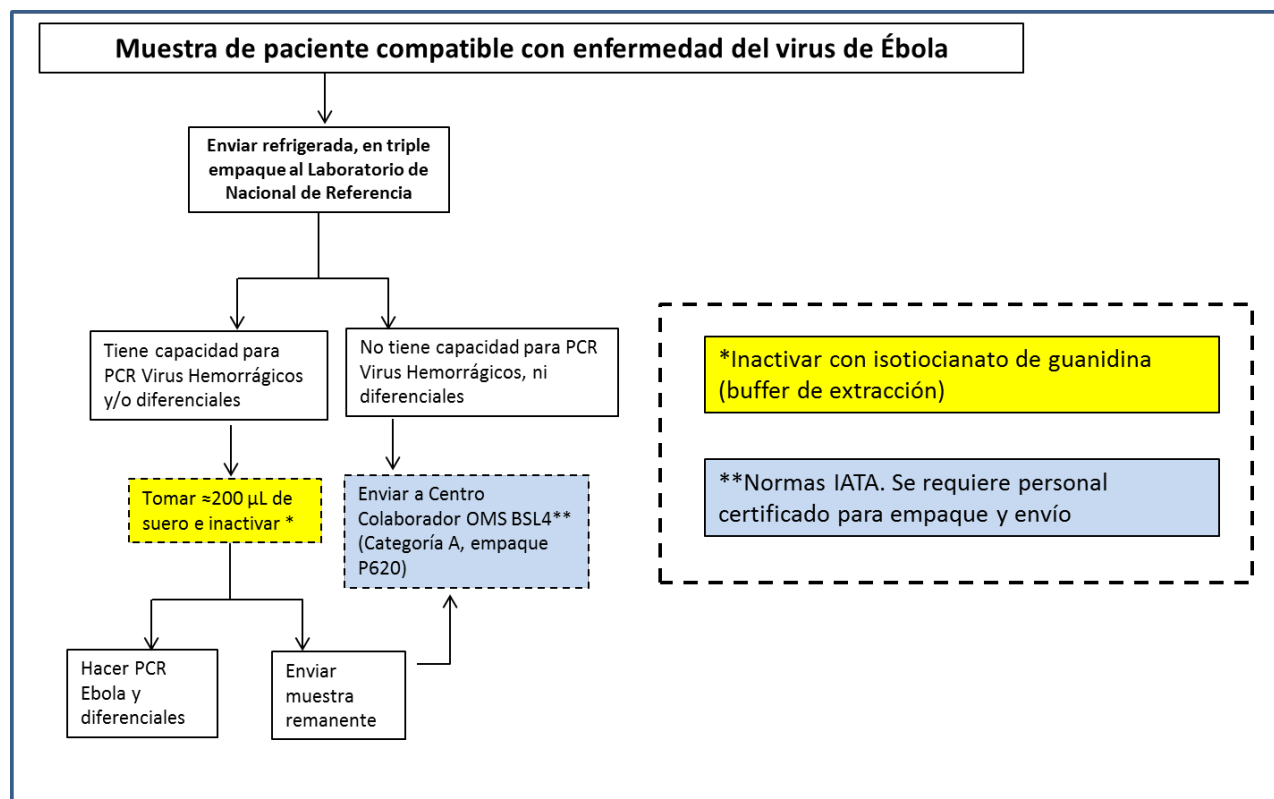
Muestra de paciente compatible con enfermedad del virus de Ébola

Enviar refrigerada, en triple empaque al Laboratorio de Nacional de Referencia

Tiene capacidad para PCR Virus Hemorrágicos y/o diferenciales

No tiene capacidad para PCR Virus Hemorrágicos, ni diferenciales

Tomar ≈200 µL de suero e inactivar *

Enviar a Centro Colaborador OMS BSL4** (Categoría A, empaque P620)

Hacer PCR Ebola y diferenciales

Enviar muestra remanente

*Inactivar con isotiocianato de guanidina (buffer de extracción)

**Normas IATA. Se requiere personal certificado para empaque y envío